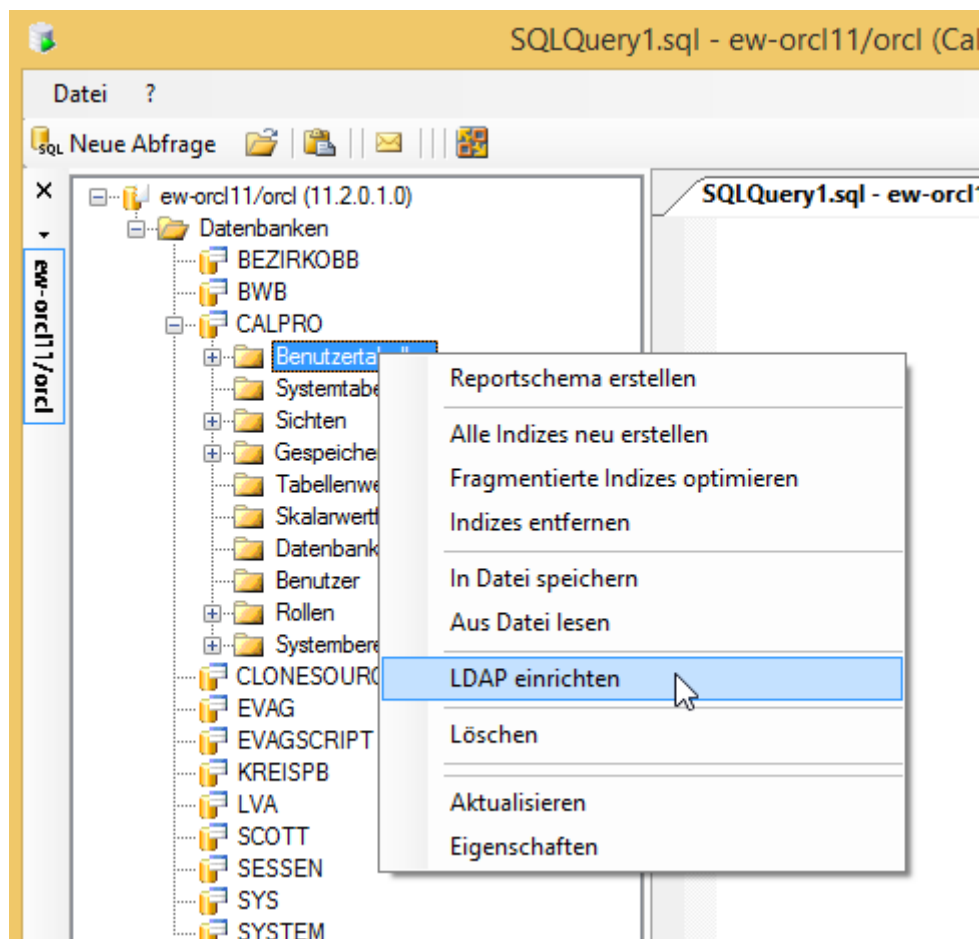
SQLQuery1.sql - ew-orcl11/orcl (Cal

Datei ?

Neue Abfrage

ew-orcl11/orcl

SQLQuery1.sql - ew-orcl1

ew-orcl11/orcl (11.2.0.1.0)
Datenbanken
BEZIRKOBB
BWB
CALPRO
Benutzerta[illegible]
Systemtabe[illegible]
Sichten
Gespeiche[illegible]
Tabellenwe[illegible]
Skalarwert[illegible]
Datenbank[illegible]
Benutzer
Rollen
Systembere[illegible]
CLONESOURC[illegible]
EVAG
EVAGSCRIPT
KREISPB
LVA
SCOTT
SESSEN
SYS
SYSTEM

Reportschema erstellen
Alle Indizes neu erstellen
Fragmentierte Indizes optimieren
Indizes entfernen
In Datei speichern
Aus Datei lesen
LDAP einrichten
Löschen
Aktualisieren
Eigenschaften